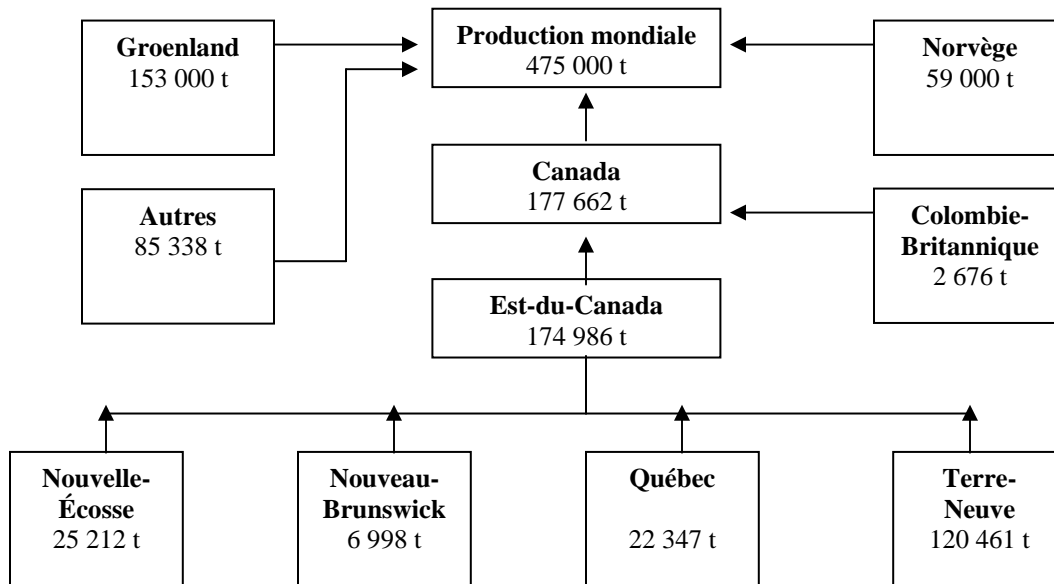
**Groenland**
153 000 t

**Production mondiale**
475 000 t

**Norvège**
59 000 t

**Canada**
177 662 t

**Autres**
85 338 t

**Colombie-Britannique**
2 676 t

**Est-du-Canada**
174 986 t

**Nouvelle-Écosse**
25 212 t

**Nouveau-Brunswick**
6 998 t

**Québec**
22 347 t

**Terre-Neuve**
120 461 t